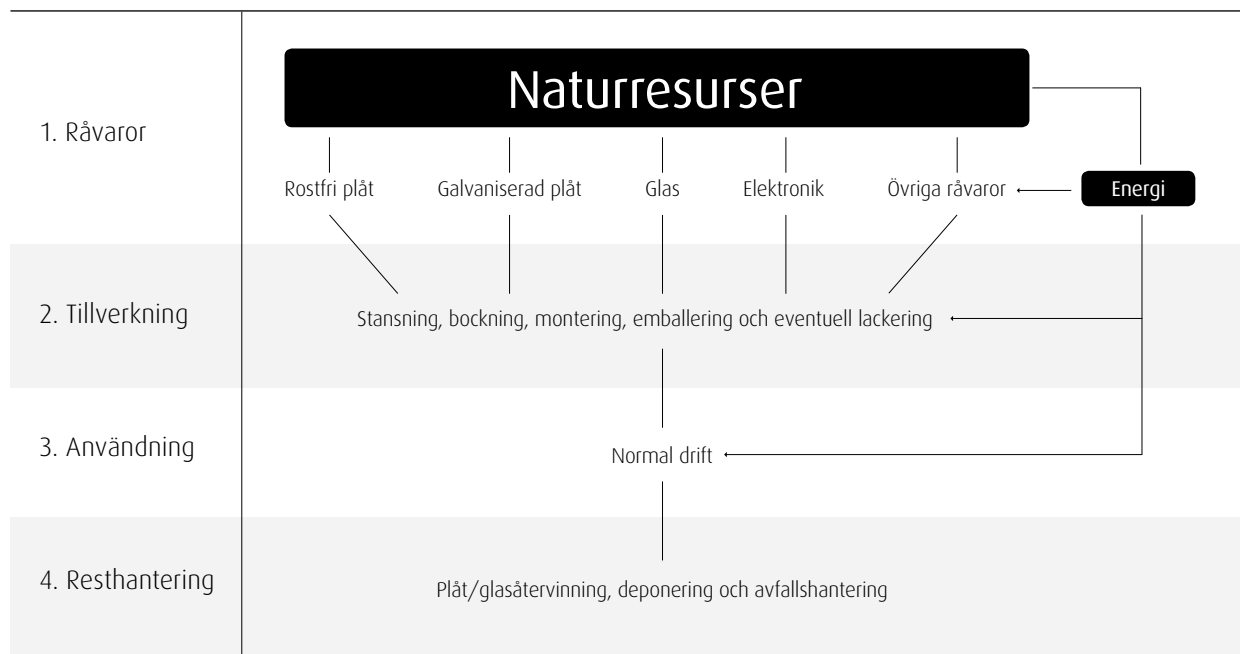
1. Råvaror

Naturresurser

Rostfri plåt

Galvaniserad plåt

Glas

Elektronik

Övriga råvaror

Energi

2. Tillverkning

Stansning, bockning, montering, emballering och eventuell lackering

3. Användning

Normal drift

4. Resthantering

Plåt/glasåtervinning, deponering och avfallshantering